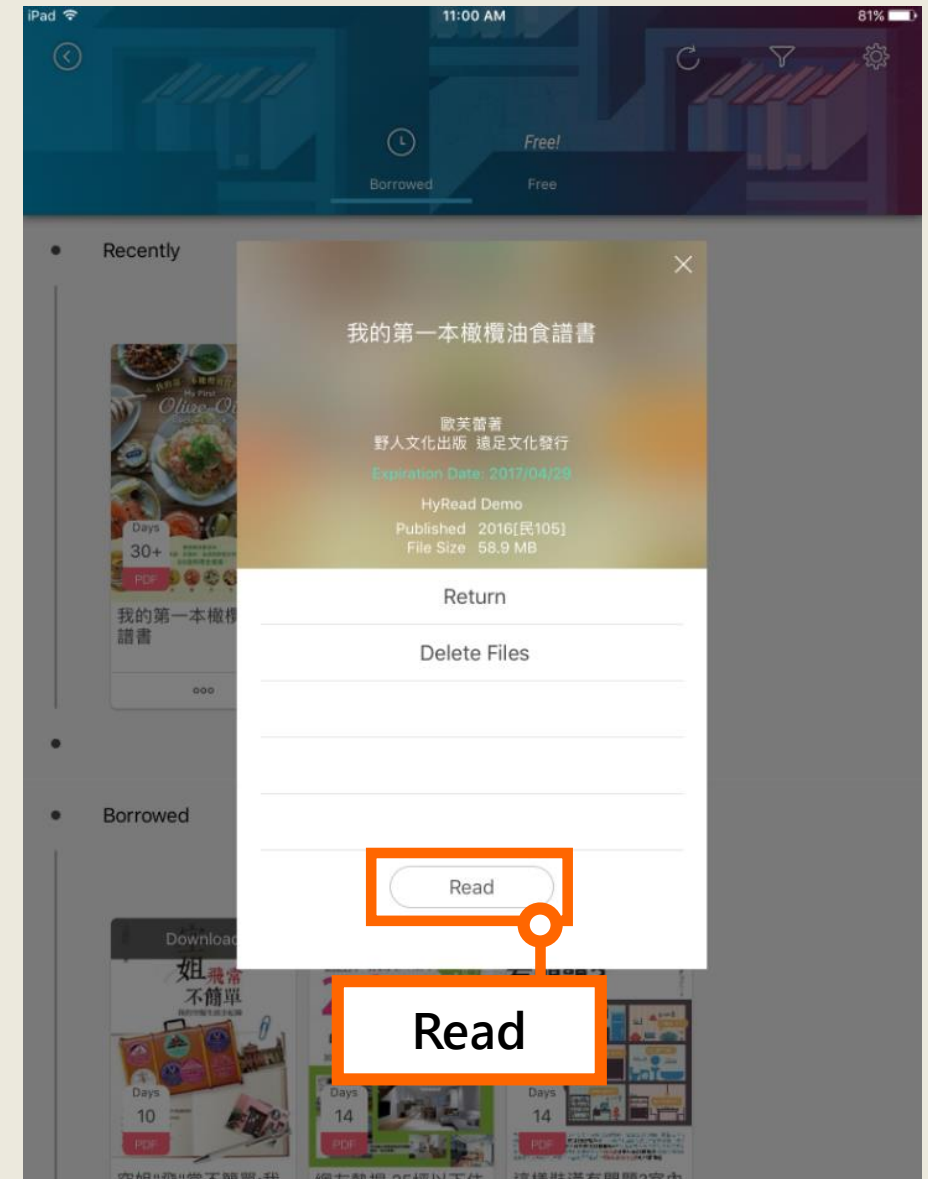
iPad 11:00 AM 81%

Free!

Borrowed Free

Recently

我的第一本橄欖油食譜書

歐芙蕾著
野人文化出版 遠足文化發行

Expiration Date: 2017/04/29

HyRead Demo

Published 2016[民105]
File Size 58.9 MB

Return

Delete Files

Read

Read

Days
30+
PDF

我的第一本橄欖
譜書

Borrowed

Download

姐 飛常 不簡單

Days
10
PDF

Days
14
PDF

Days
14
PDF